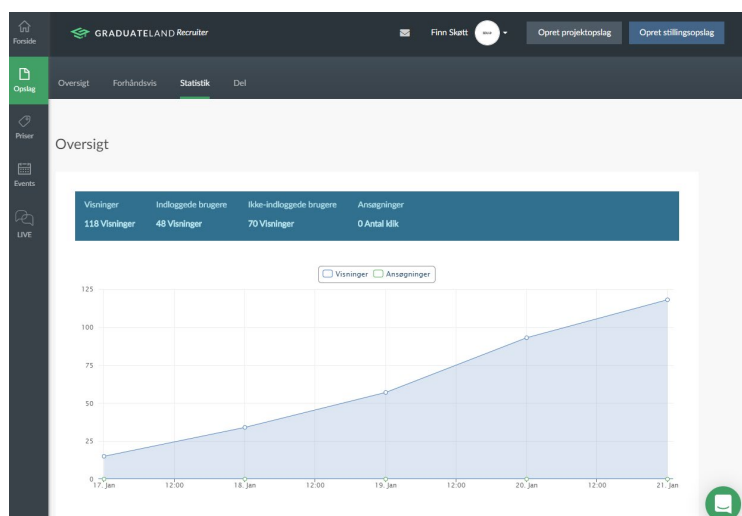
Forside

Opslag

Priser

Events

LIVE

GRADUATELAND Recruiter

Finn Skøtt

Opret projektopslag

Opret stillingsopslag

Oversigt Forhåndsvis Statistik Del

Oversigt

| Visninger | Indloggede brugere | Ikke-indloggede brugere | Ansøgninger |
|---|---|---|---|
| 118 Visninger | 48 Visninger | 70 Visninger | 0 Antal klik |

Visninger Ansøgninger

125
100
75
50
25
0

17. Jan 12:00 18. Jan 12:00 19. Jan 12:00 20. Jan 12:00 21. Jan